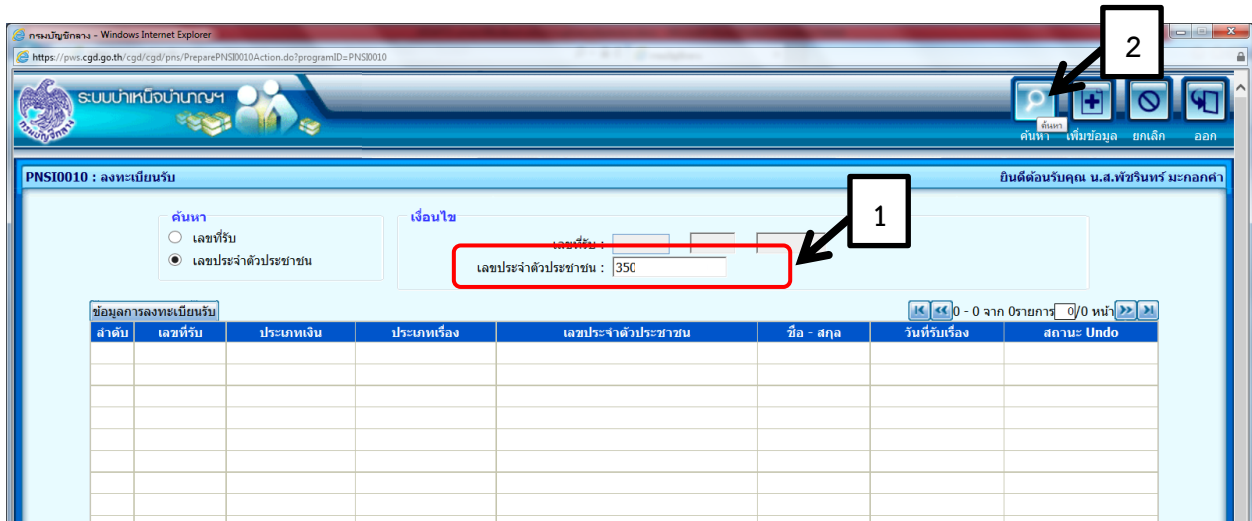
กรมบัญชีกลาง - Windows Internet Explorer
https://pws.cgd.go.th/cgd/cgd/pns/PreparePNSI0010Action.do?programID=PNSI0010

ระบบบำเหน็จบำนาญฯ

2

ค้นหา
ค้นหา เพิ่มข้อมูล ยกเลิก ออก

PNSI0010 : ลงทะเบียนรับ
ยินดีต้อนรับคุณ น.ส.พัชรินทร์ มะกอกคำ

1

ค้นหา
เลขที่รับ
เลขประจำตัวประชาชน

เงื่อนไข
เลขที่รับ :
เลขประจำตัวประชาชน : 350

ข้อมูลการลงทะเบียนรับ
0 - 0 จาก 0รายการ 0/0 หน้า

| ลำดับ | เลขที่รับ | ประเภทเงิน | ประเภทเรื่อง | เลขประจำตัวประชาชน | ชื่อ - สกุล | วันที่รับเรื่อง | สถานะ Undo |
|---|---|---|---|---|---|---|---|